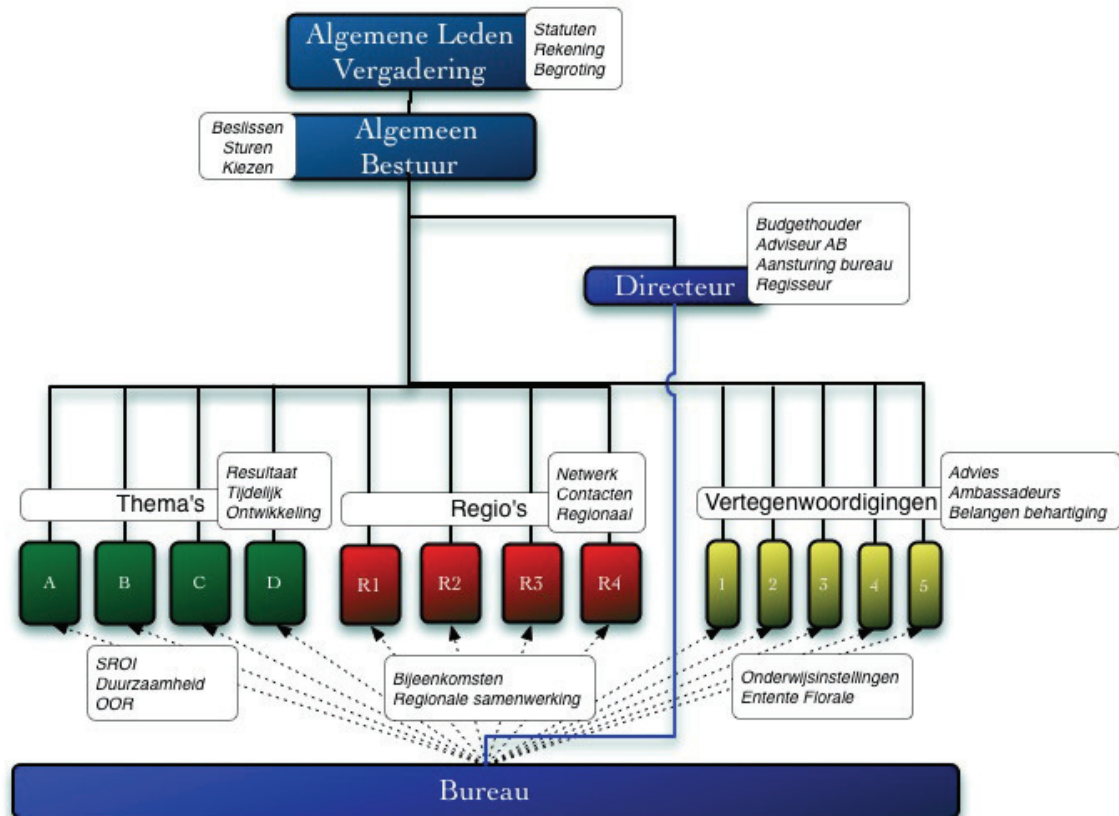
Algemene Leden Vergadering

Statuten
Rekening
Begroting

Beslissen
Sturen
Kiezen

Algemeen Bestuur

Budgethouder
Adviseur AB
Aansturing bureau
Regisseur

Directeur

Thema's

Resultaat
Tijdelijk
Ontwikkeling

Regio's

Netwerk
Contacten
Regionaal

Vertegenwoordigingen

Advies
Ambassadeurs
Belangen behartiging

A

B

C

D

R1

R2

R3

R4

1

2

3

4

5

SROI
Duurzaamheid
OOR

Bijeenkomsten
Regionale samenwerking

Onderwijsinstellingen
Entente Florale

Bureau